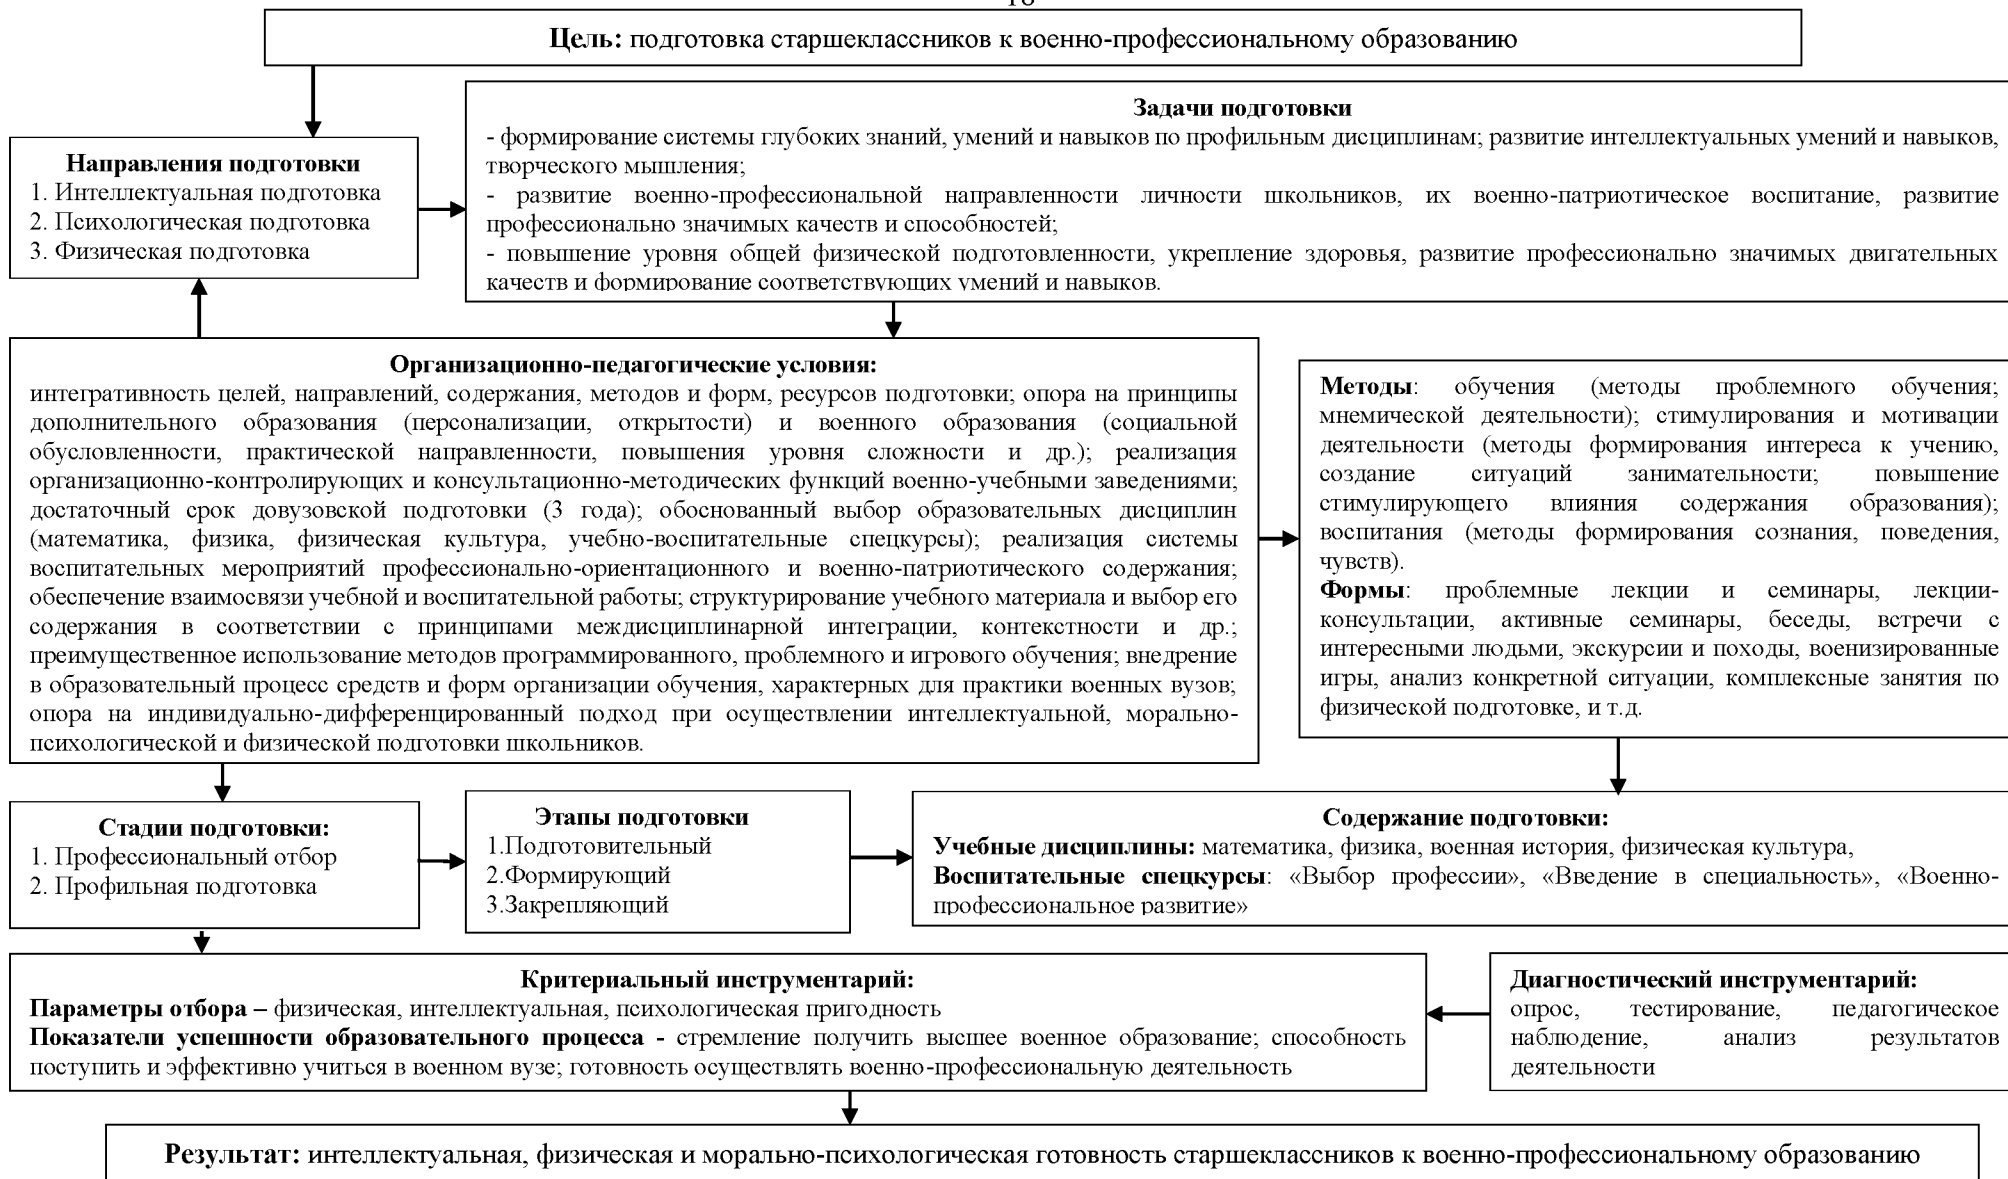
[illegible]

**Цель:** подготовка старшеклассников к военно-профессиональному образованию

**Направления подготовки**
1. Интеллектуальная подготовка
2. Психологическая подготовка
3. Физическая подготовка

**Задачи подготовки**
- формирование системы глубоких знаний, умений и навыков по профильным дисциплинам; развитие интеллектуальных умений и навыков, творческого мышления;
- развитие военно-профессиональной направленности личности школьников, их военно-патриотическое воспитание, развитие профессионально значимых качеств и способностей;
- повышение уровня общей физической подготовленности, укрепление здоровья, развитие профессионально значимых двигательных качеств и формирование соответствующих умений и навыков.

**Организационно-педагогические условия:**
интегративность целей, направлений, содержания, методов и форм, ресурсов подготовки; опора на принципы дополнительного образования (персонализации, открытости) и военного образования (социальной обусловленности, практической направленности, повышения уровня сложности и др.); реализация организационно-контролирующих и консультационно-методических функций военно-учебными заведениями; достаточный срок довузовской подготовки (3 года); обоснованный выбор образовательных дисциплин (математика, физика, физическая культура, учебно-воспитательные спецкурсы); реализация системы воспитательных мероприятий профессионально-ориентационного и военно-патриотического содержания; обеспечение взаимосвязи учебной и воспитательной работы; структурирование учебного материала и выбор его содержания в соответствии с принципами междисциплинарной интеграции, контекстности и др.; преимущественное использование методов программированного, проблемного и игрового обучения; внедрение в образовательный процесс средств и форм организации обучения, характерных для практики военных вузов; опора на индивидуально-дифференцированный подход при осуществлении интеллектуальной, моральнопсихологической и физической подготовки школьников.

**Методы**: обучения (методы проблемного обучения; мнемической деятельности); стимулирования и мотивации деятельности (методы формирования интереса к учению, создание ситуаций занимательности; повышение стимулирующего влияния содержания образования); воспитания (методы формирования сознания, поведения, чувств).
**Формы**: проблемные лекции и семинары, лекции-консультации, активные семинары, беседы, встречи с интересными людьми, экскурсии и походы, военизированные игры, анализ конкретной ситуации, комплексные занятия по физической подготовке, и т.д.

**Стадии подготовки:**
1. Профессиональный отбор
2. Профильная подготовка

**Этапы подготовки**
1.Подготовительный
2.Формирующий
3.Закрепляющий

**Содержание подготовки:**
**Учебные дисциплины:** математика, физика, военная история, физическая культура,
**Воспитательные спецкурсы**: «Выбор профессии», «Введение в специальность», «Военно-профессиональное развитие»

**Критериальный инструментарий:**
**Параметры отбора –** физическая, интеллектуальная, психологическая пригодность
**Показатели успешности образовательного процесса -** стремление получить высшее военное образование; способность поступить и эффективно учиться в военном вузе; готовность осуществлять военно-профессиональную деятельность

**Диагностический инструментарий:**
опрос, тестирование, педагогическое наблюдение, анализ результатов деятельности

**Результат:** интеллектуальная, физическая и морально-психологическая готовность старшеклассников к военно-профессиональному образованию